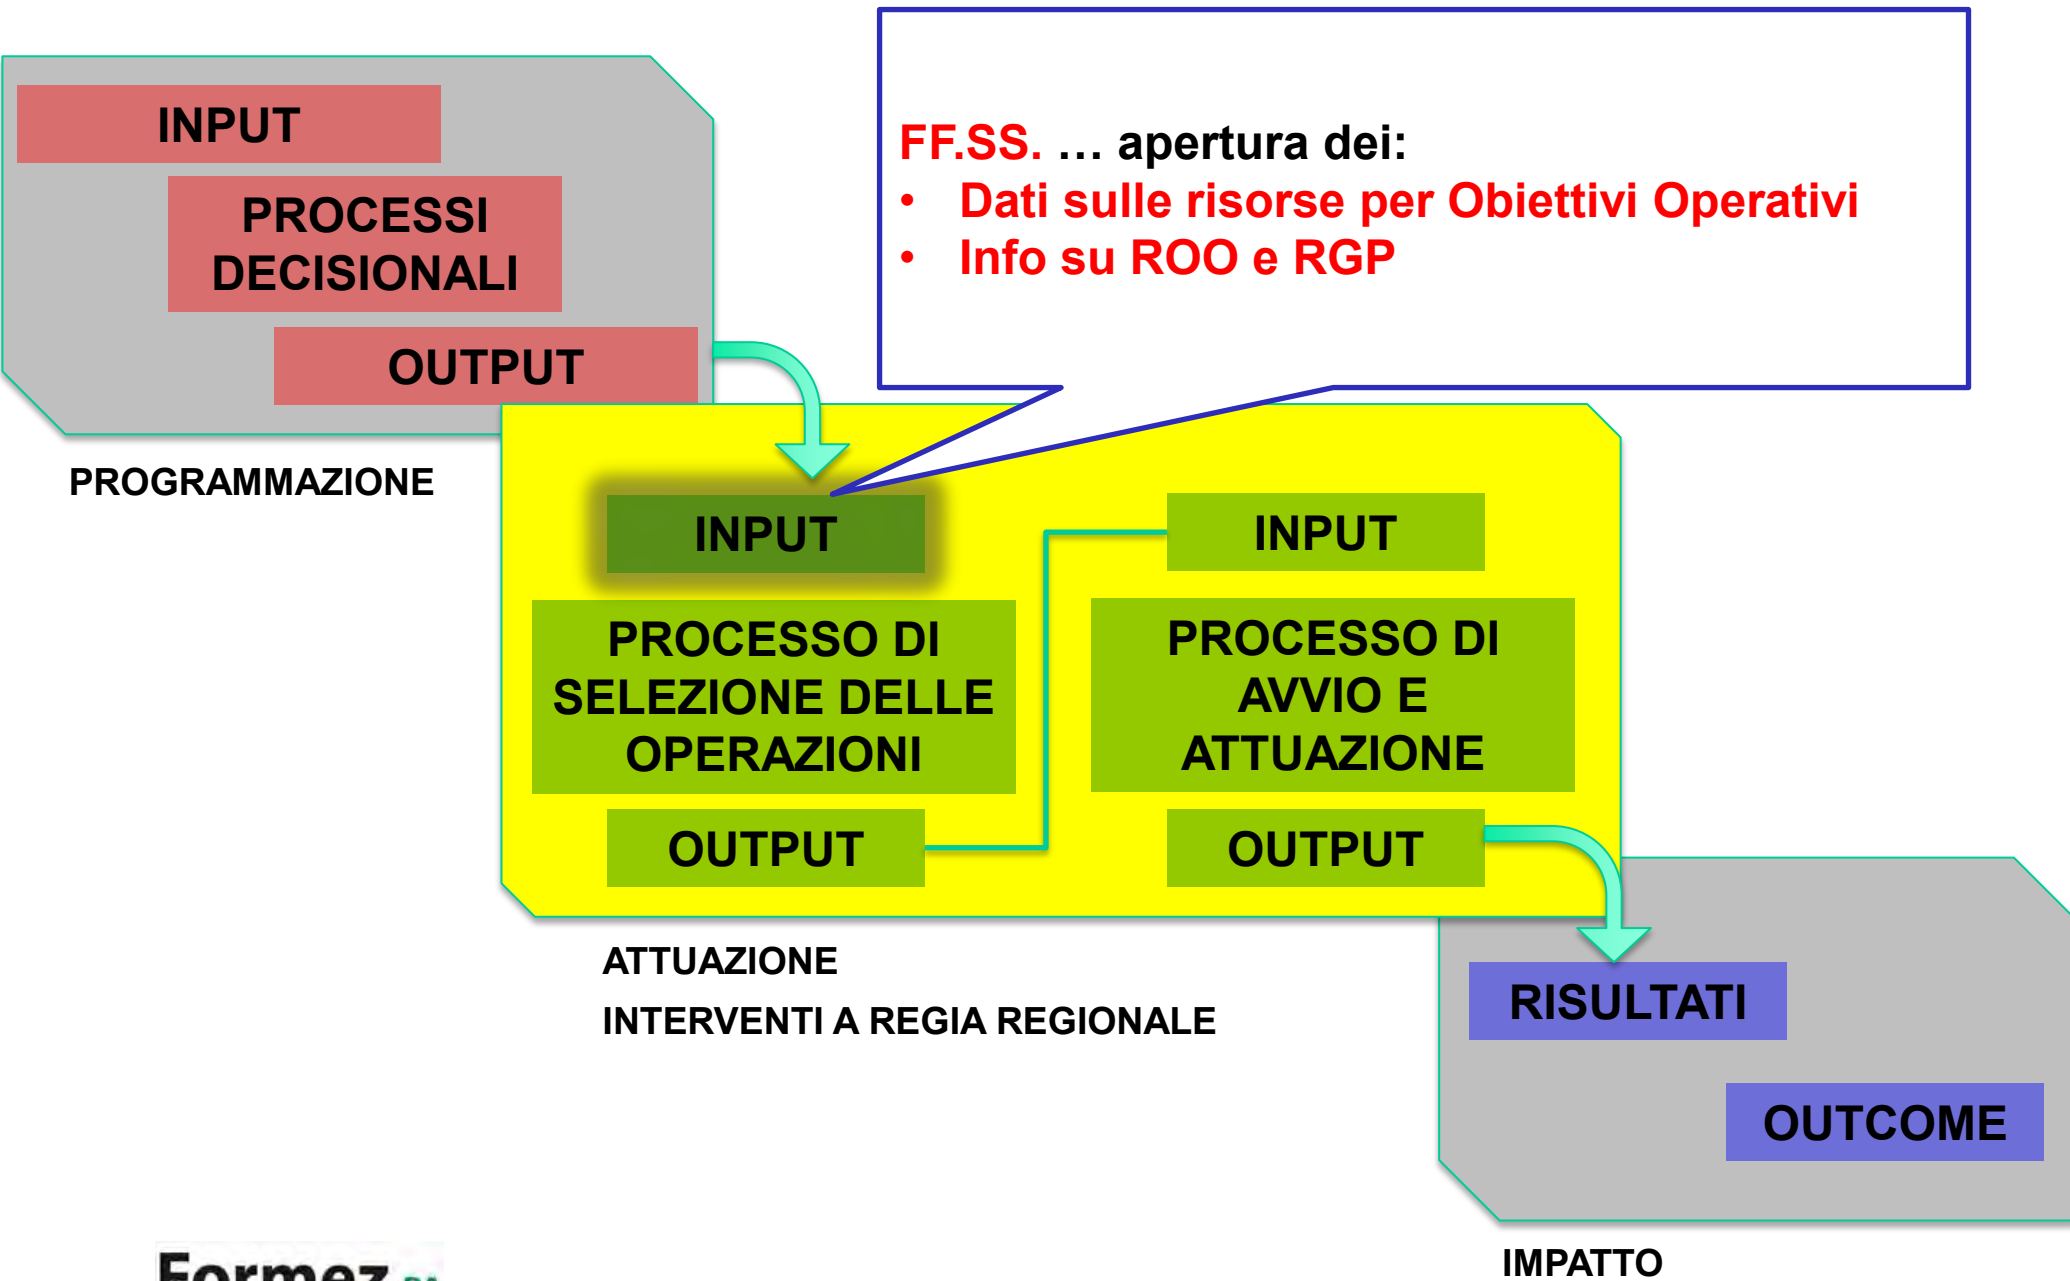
INPUT

PROCESSI DECISIONALI

OUTPUT

PROGRAMMAZIONE

FF.SS. … apertura dei:
• Dati sulle risorse per Obiettivi Operativi
• Info su ROO e RGP

INPUT

PROCESSO DI SELEZIONE DELLE OPERAZIONI

OUTPUT

INPUT

PROCESSO DI AVVIO E ATTUAZIONE

OUTPUT

ATTUAZIONE
INTERVENTI A REGIA REGIONALE

RISULTATI

OUTCOME

IMPATTO

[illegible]